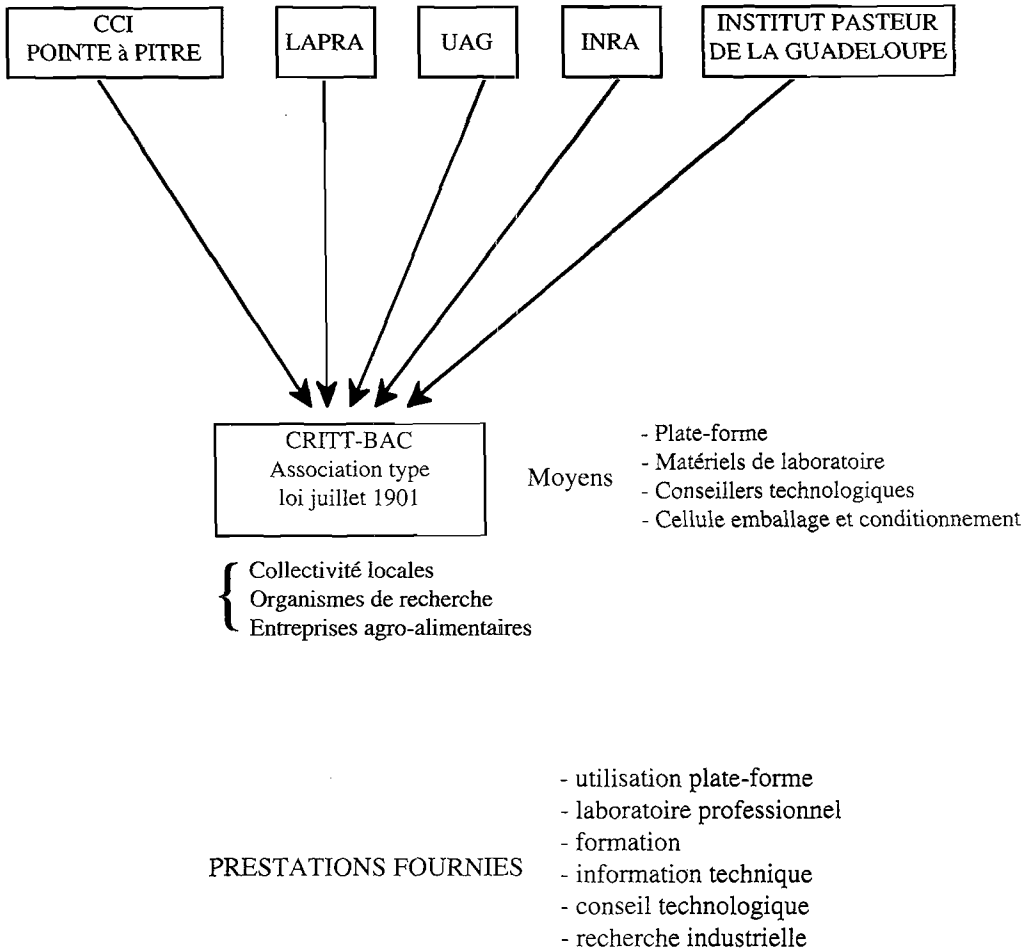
CCI
POINTE à PITRE

LAPRA

UAG

INRA

INSTITUT PASTEUR
DE LA GUADELOUPE

CRITT-BAC
Association type
loi juillet 1901

Moyens
- Plate-forme
- Matériels de laboratoire
- Conseillers technologiques
- Cellule emballage et conditionnement

Collectivité locales
Organismes de recherche
Entreprises agro-alimentaires

PRESTATIONS FOURNIES
- utilisation plate-forme
- laboratoire professionnel
- formation
- information technique
- conseil technologique
- recherche industrielle